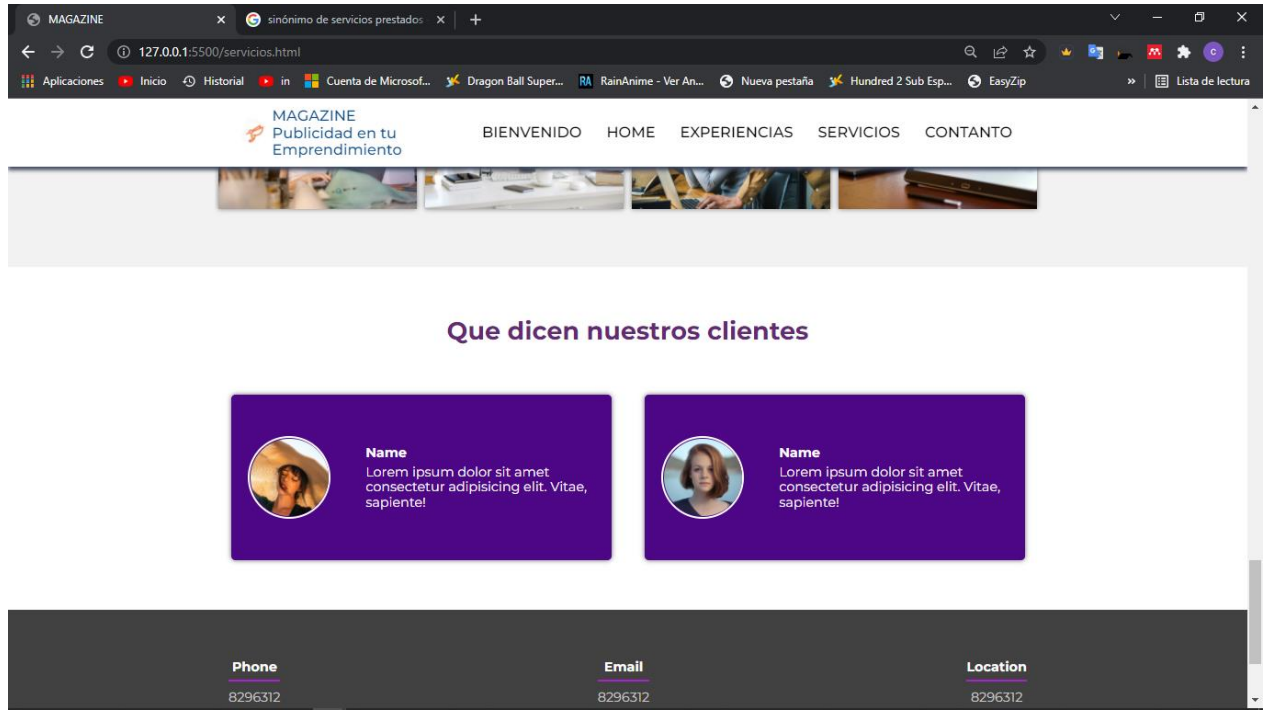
MAGAZINE × sinónimo de servicios prestados × +

127.0.0.1:5500/servicios.html

Aplicaciones Inicio Historial in Cuenta de Microsof... Dragon Ball Super... RainAnime - Ver An... Nueva pestaña Hundred 2 Sub Esp... EasyZip » Lista de lectura

MAGAZINE
Publicidad en tu Emprendimiento

BIENVENIDO HOME EXPERIENCIAS SERVICIOS CONTANTO

Que dicen nuestros clientes

Name
Lorem ipsum dolor sit amet consectetur adipisicing elit. Vitae, sapiente!

Name
Lorem ipsum dolor sit amet consectetur adipisicing elit. Vitae, sapiente!

Phone
8296312

Email
8296312

Location
8296312